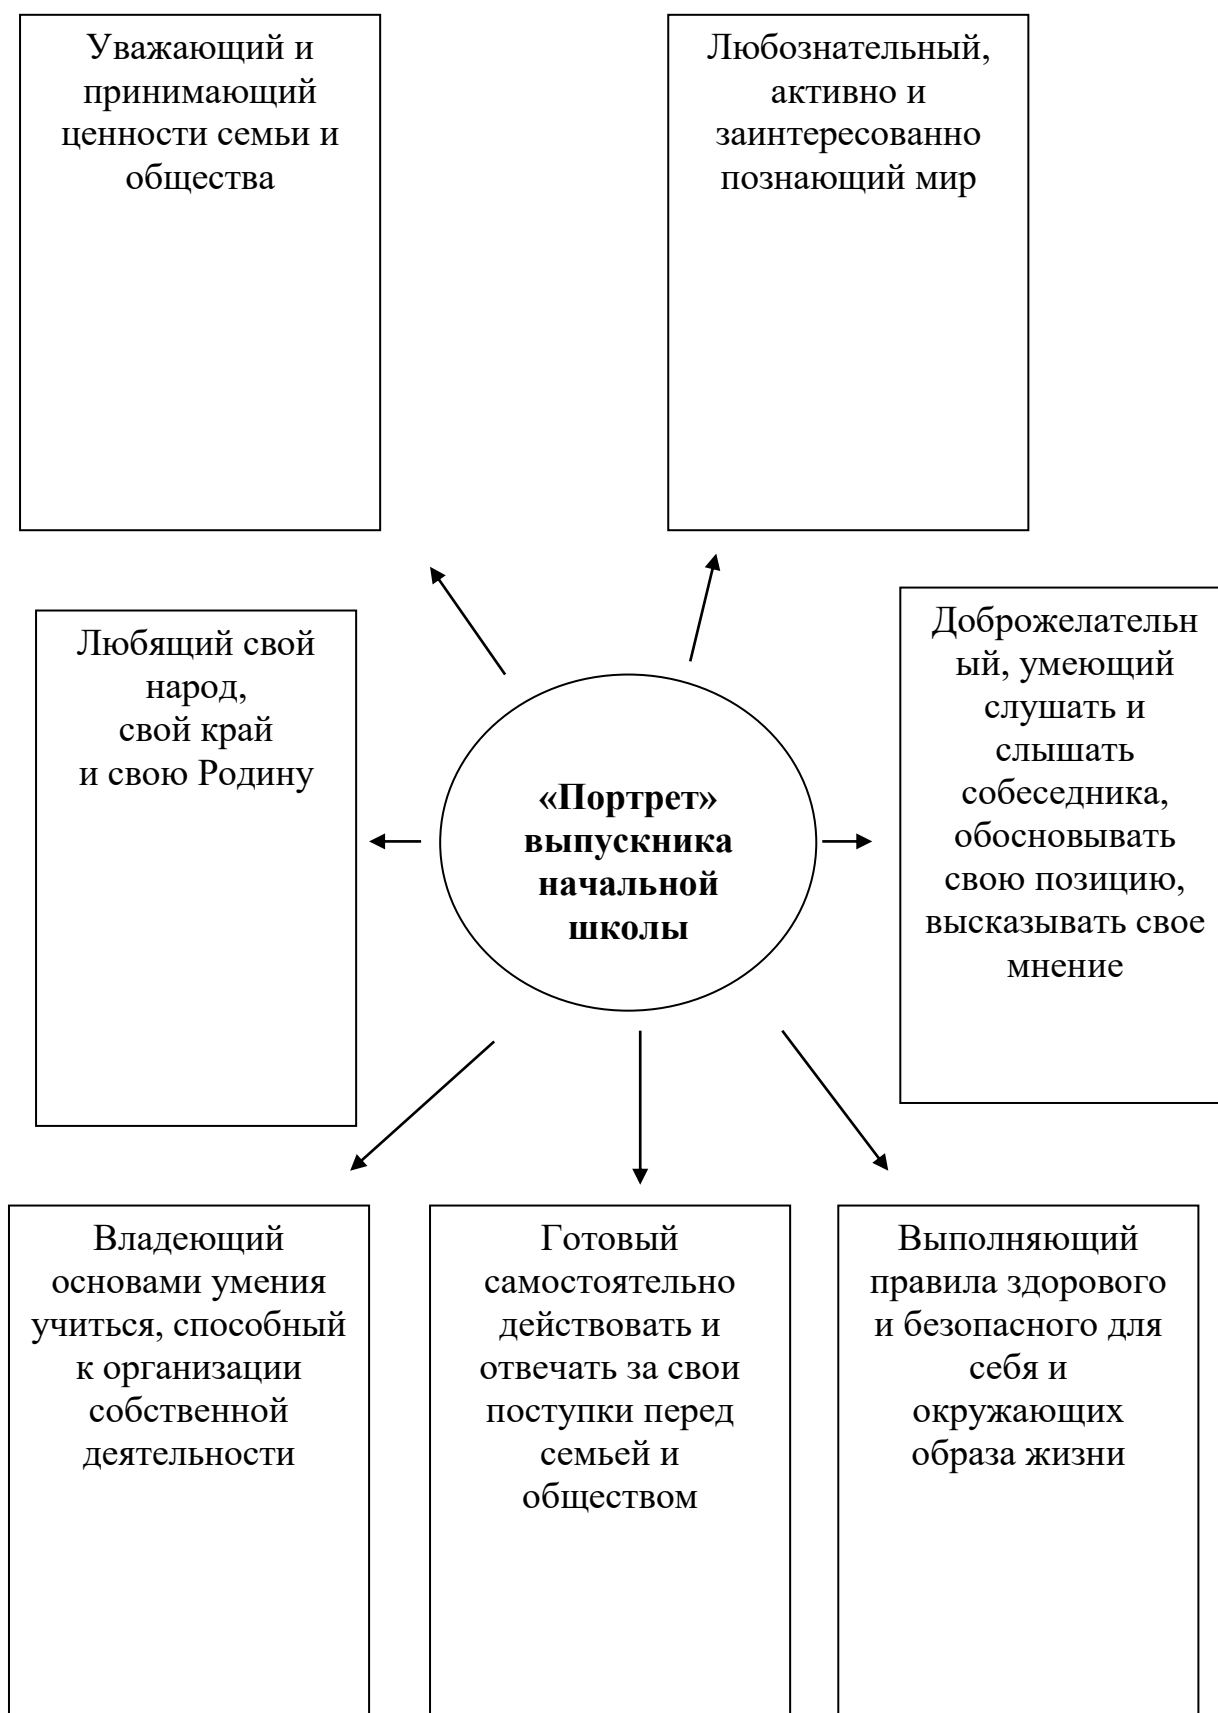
Уважающий и принимающий ценности семьи и общества

Любознательный, активно и заинтересованно познающий мир

Любящий свой народ, свой край и свою Родину

«Портрет» выпускника начальной школы

Доброжелательный, умеющий слушать и слышать собеседника, обосновывать свою позицию, высказывать свое мнение

Владеющий основами умения учиться, способный к организации собственной деятельности

Готовый самостоятельно действовать и отвечать за свои поступки перед семьей и обществом

Выполняющий правила здорового и безопасного для себя и окружающих образа жизни